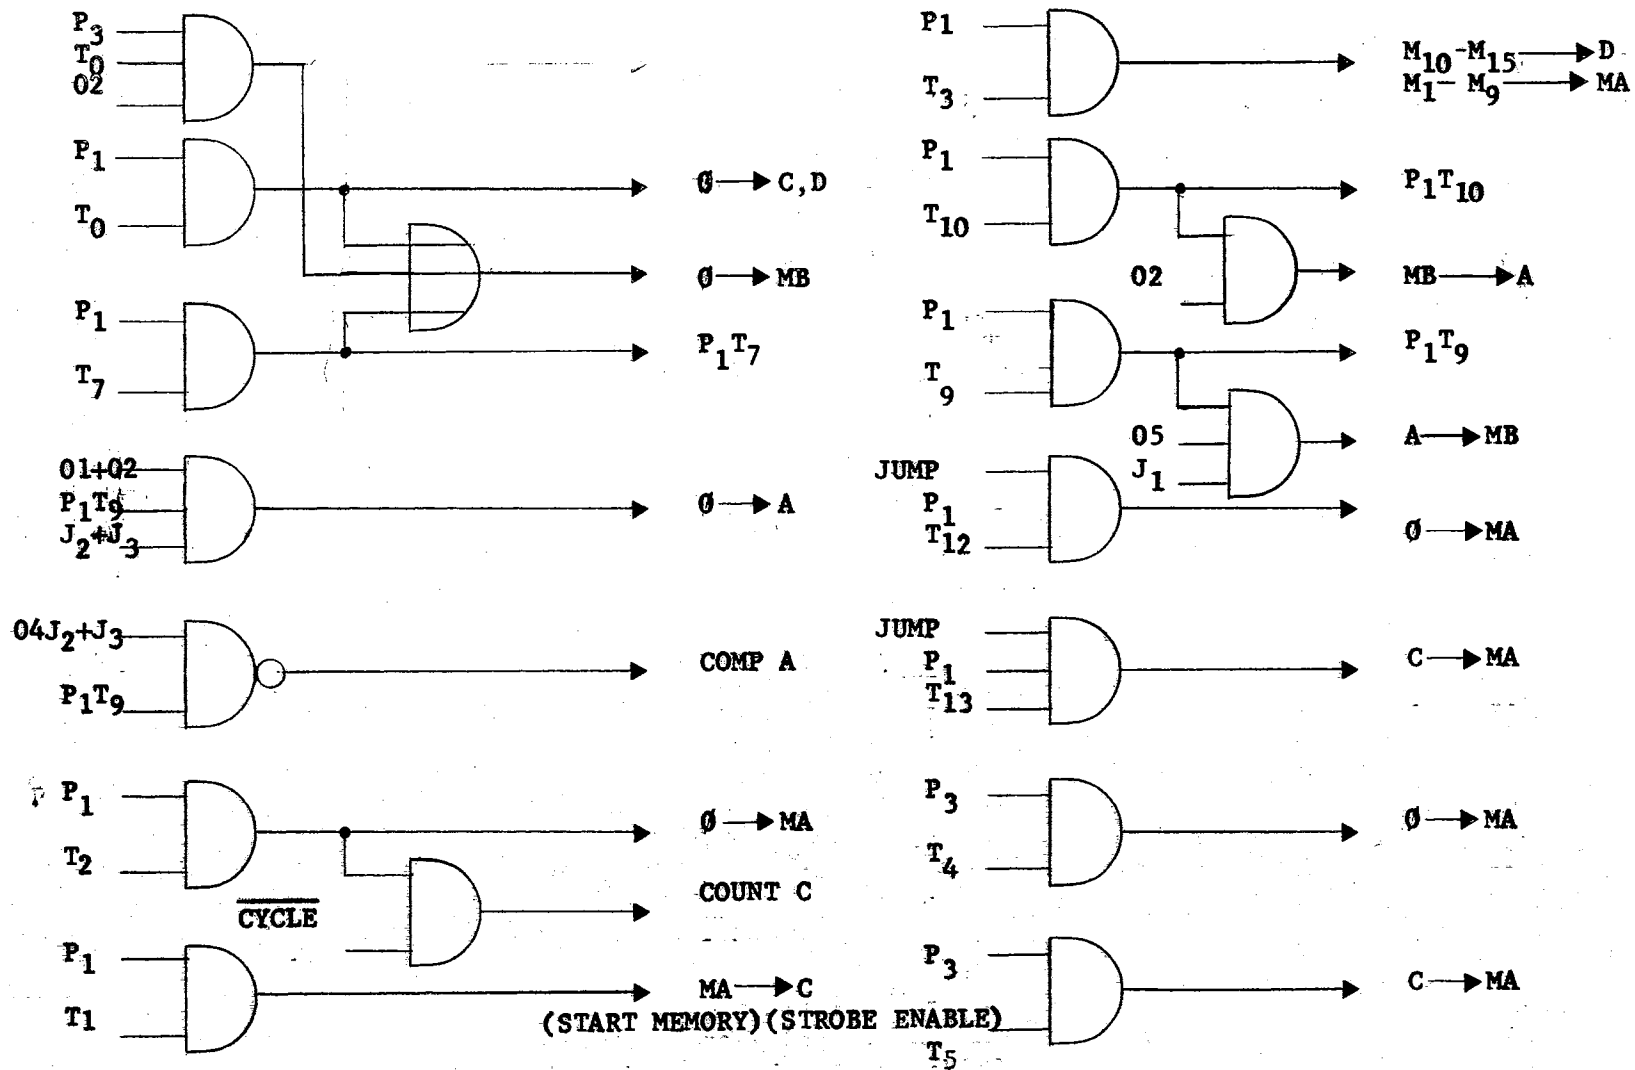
$P_3$
$T_0$
02

$P_1$
$T_0$

$\emptyset \rightarrow$ C, D

$\emptyset \rightarrow$ MB

$P_1$
$T_7$

$P_1T_7$

01+02
$P_1T_9$
$J_2+J_3$

$\emptyset \rightarrow$ A

$04J_2+J_3$
$P_1T_9$

COMP A

$P_1$
$T_2$

$\emptyset \rightarrow$ MA

COUNT C

$\overline{CYCLE}$

$P_1$
T1

MA $\rightarrow$ C
(START MEMORY)(STROBE ENABLE)

$P1$
$T_3$

$M_{10}$-$M_{15} \rightarrow$ D
$M_1$- $M_9 \rightarrow$ MA

$P_1$
$T_{10}$

$P_1T_{10}$

02

MB $\rightarrow$ A

$P_1$
$T_9$

$P_1T_9$

05
$J_1$

A $\rightarrow$ MB

JUMP
$P_1$
$T_{12}$

$\emptyset \rightarrow$ MA

JUMP
$P_1$
$T_{13}$

C $\rightarrow$ MA

$P_3$
$T_4$

$\emptyset \rightarrow$ MA

$P_3$
$T_5$

C $\rightarrow$ MA